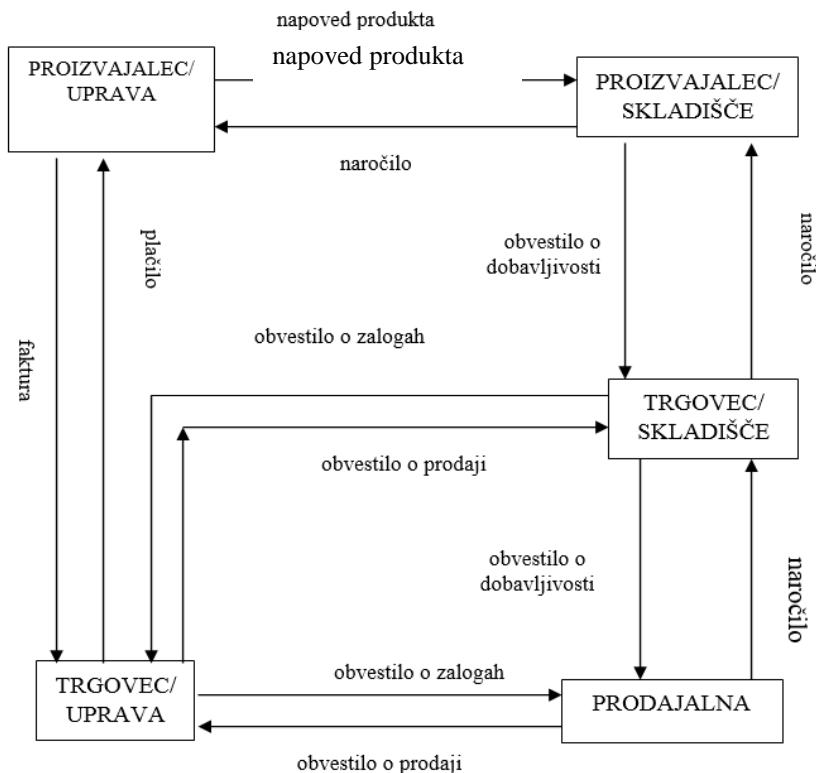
napoved produkta

PROIZVAJALEC/ UPRAVA

napoved produkta

PROIZVAJALEC/ SKLADIŠČE

naročilo

plačilo

faktura

obvestilo o dobavljivosti

naročilo

obvestilo o zalogah

TRGOVEC/ SKLADIŠČE

obvestilo o prodaji

obvestilo o dobavljivosti

naročilo

TRGOVEC/ UPRAVA

obvestilo o zalogah

PRODAJALNA

obvestilo o prodaji